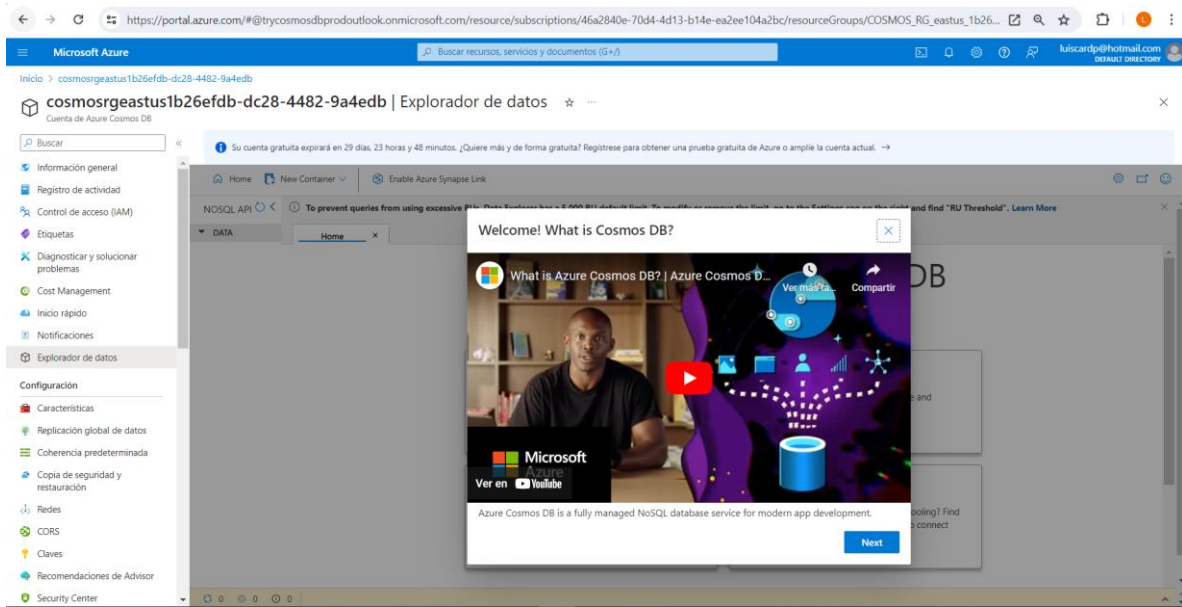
https://portal.azure.com/#@trycosmosdbprodoutlook.onmicrosoft.com/resource/subscriptions/46a2840e-70d4-4d13-b14e-ea2ee104a2bc/resourceGroups/COSMOS_RG_eastus_1b26...

Microsoft Azure

Buscar recursos, servicios y documentos (G+/)

luiscardp@hotmail.com
DEFAULT DIRECTORY

Inicio > cosmosrgeastus1b26efdb-dc28-4482-9a4edb

cosmosrgeastus1b26efdb-dc28-4482-9a4edb | Explorador de datos ☆ ···
Cuenta de Azure Cosmos DB

Buscar

Información general
Registro de actividad
Control de acceso (IAM)
Etiquetas
Diagnosticar y solucionar problemas
Cost Management
Inicio rápido
Notificaciones
Explorador de datos
Configuración
Características
Replicación global de datos
Coherencia predeterminada
Copia de seguridad y restauración
Redes
CORS
Claves
Recomendaciones de Advisor
Security Center

Su cuenta gratuita expirará en 29 días, 23 horas y 48 minutos. ¿Quiere más y de forma gratuita? Regístrese para obtener una prueba gratuita de Azure o amplíe la cuenta actual. →

Home New Container Enable Azure Synapse Link

NOSQL API To prevent queries from using excessive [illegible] and find "RU Threshold". Learn More

DATA Home ×

Welcome! What is Cosmos DB?

What is Azure Cosmos DB? | Azure Cosmos D...
Ver más ta...
Compartir

Microsoft Azure
Ver en YouTube

DB
e and
ooling? Find
connect

Azure Cosmos DB is a fully managed NoSQL database service for modern app development.

Next

0 0 0